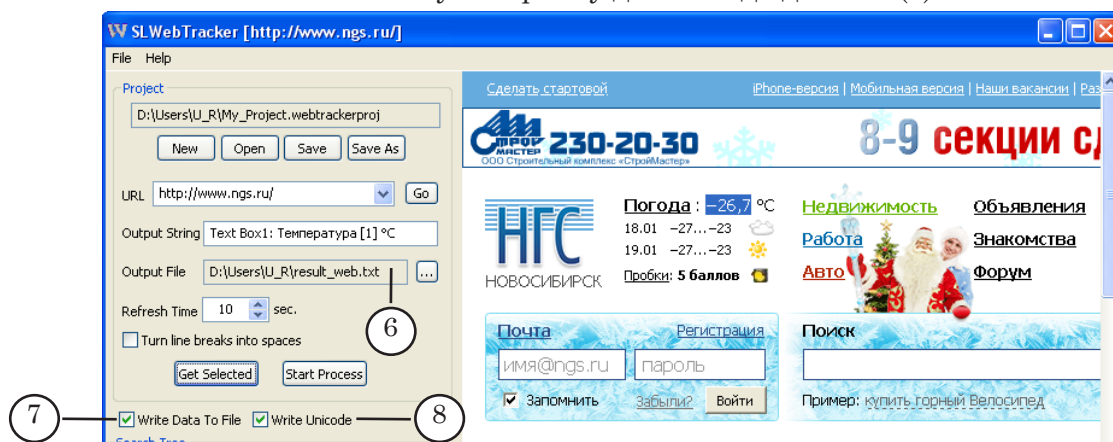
SLWebTracker [http://www.ngs.ru/]

File Help

Project
D:\Users\U_R\My_Project.webtrackerproj
New Open Save Save As

URL http://www.ngs.ru/ Go
Output String Text Box1: Температура [1] °C
Output File D:\Users\U_R\result_web.txt ...
Refresh Time 10 sec.
Turn line breaks into spaces
Get Selected Start Process

6

7 Write Data To File Write Unicode 8

Сделать стартовой | iPhone-версия | Мобильная версия | Наши вакансии | Ра

СТРОЙМАСТЕР 230-20-30 ООО Строительный комплекс «СтройМастер» 8-9 секции сд

НГС НОВОСИБИРСК
Погода : –26,7 °C
18.01 –27…–23
19.01 –27…–23
Пробки: 5 баллов

Недвижимость Объявления
Работа Знакомства
Авто Форум

Почта Регистрация
имя@ngs.ru пароль
Запомнить Забыли? Войти

Поиск
Пример: купить горный велосипед